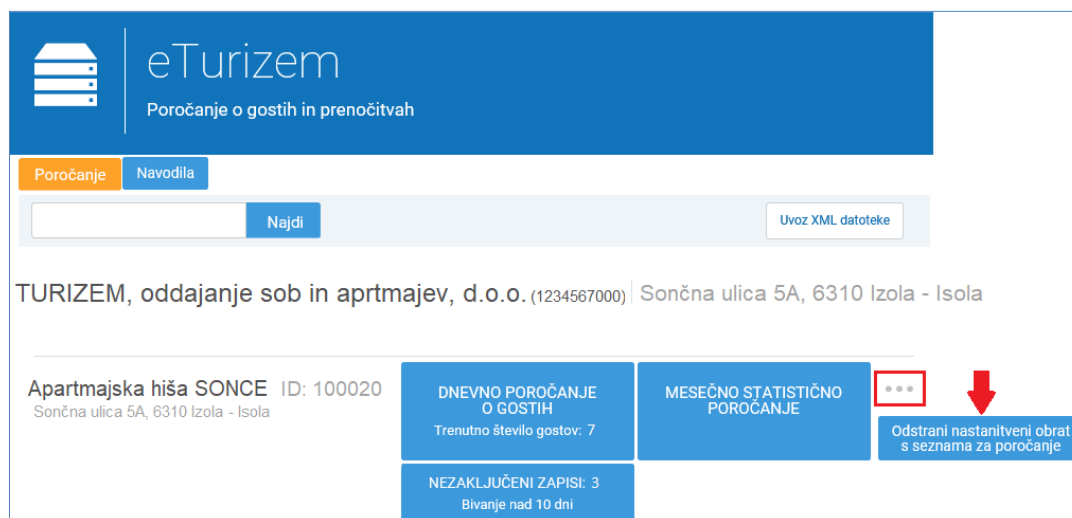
eTurizem
Poročanje o gostih in prenočitvah

Poročanje
Navodila

Najdi
Uvoz XML datoteke

TURIZEM, oddajanje sob in aprtmajev, d.o.o. (1234567000) | Sončna ulica 5A, 6310 Izola - Isola

Apartmajska hiša SONCE ID: 100020
Sončna ulica 5A, 6310 Izola - Isola

DNEVNO POROČANJE O GOSTIH
Trenutno število gostov: 7

MESEČNO STATISTIČNO POROČANJE

•••

Odstrani nastanitveni obrat s seznama za poročanje

NEZAKLJUČENI ZAPISI: 3
Bivanje nad 10 dni